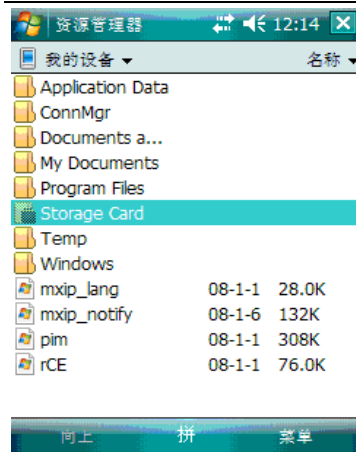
资源管理器 12:14

我的设备 ▾ 名称 ▾

Application Data
ConnMgr
Documents a...
My Documents
Program Files
Storage Card
Temp
Windows

| | | |
|---|---|---|
| mxip_lang | 08-1-1 | 28.0K |
| mxip_notify | 08-1-6 | 132K |
| pim | 08-1-1 | 308K |
| rCE | 08-1-1 | 76.0K |

向上 拼 菜单